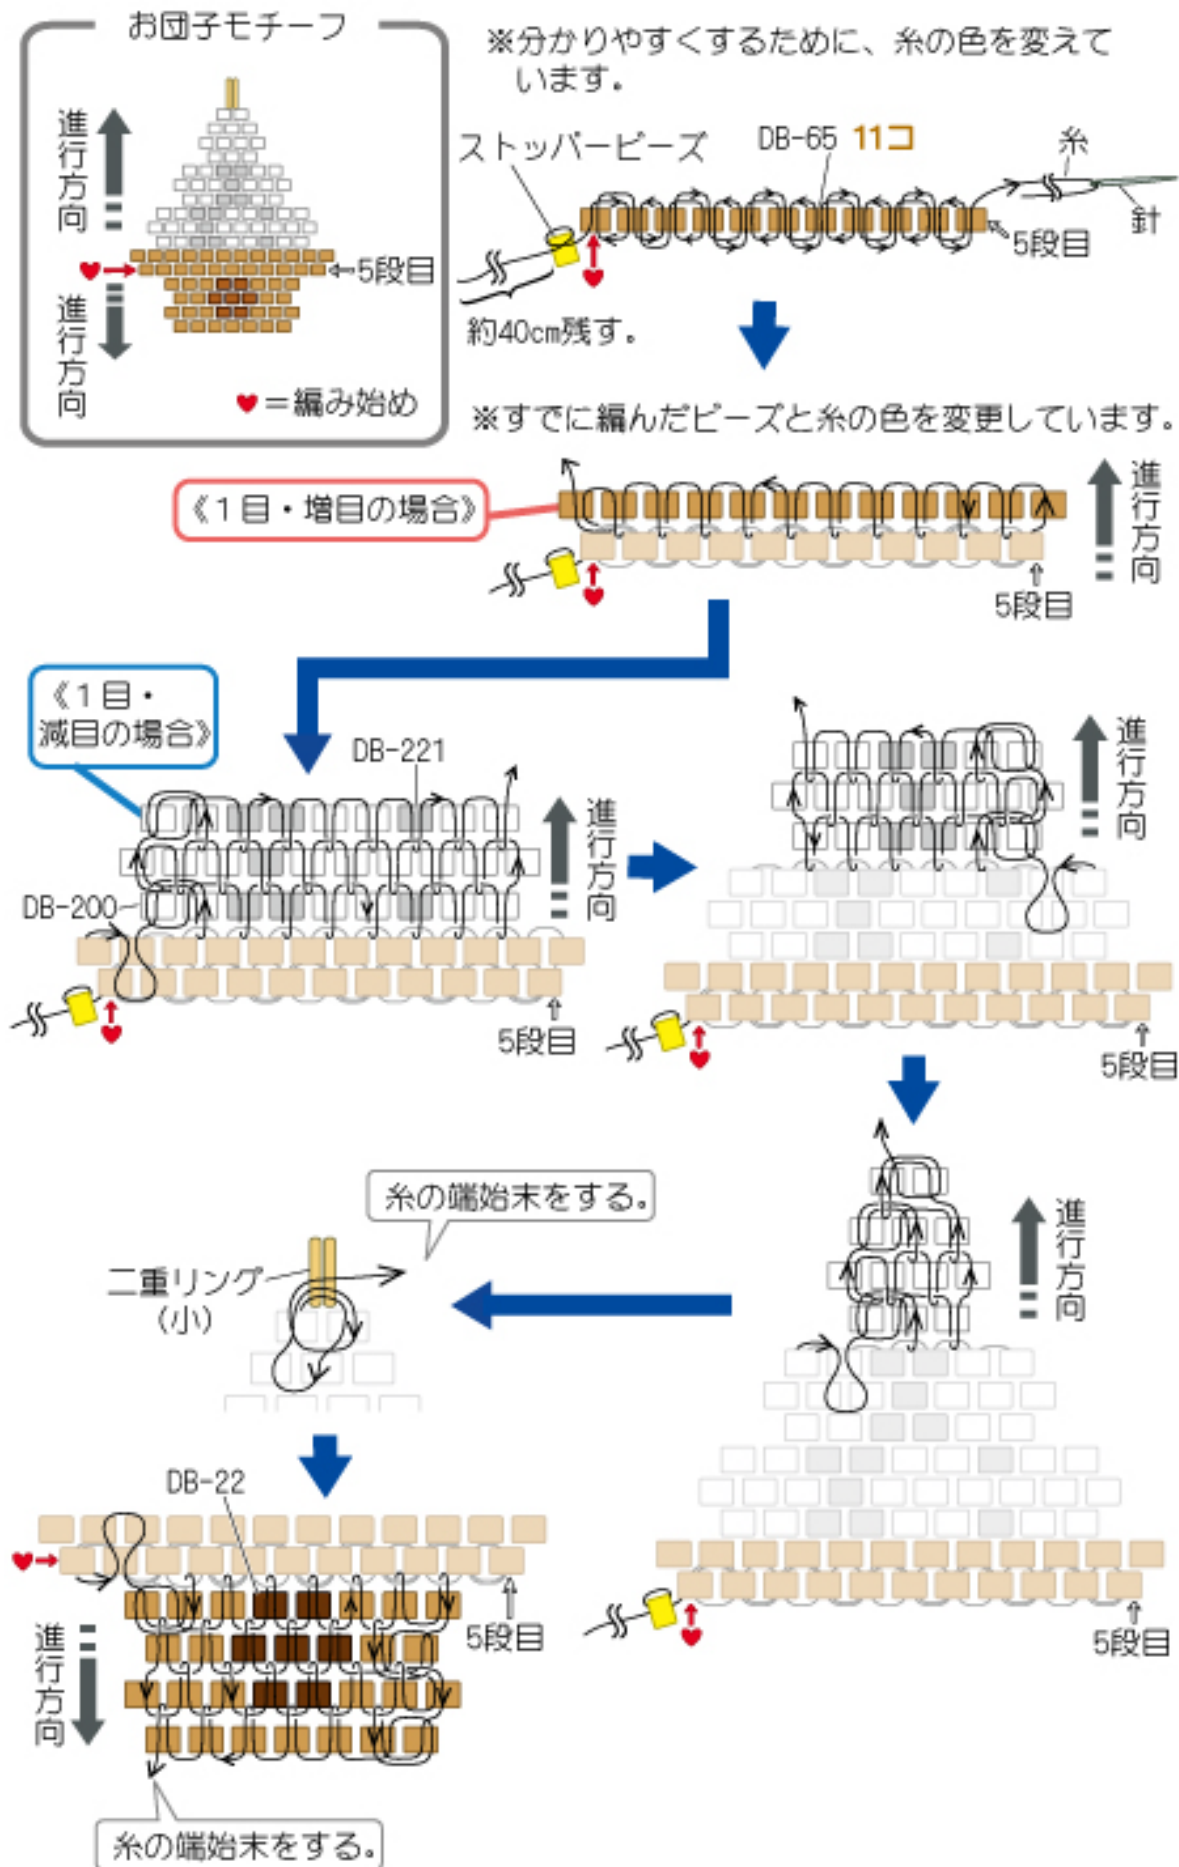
お団子モチーフ

進行方向

5段目

進行方向

♥=編み始め

※分かりやすくするために、糸の色を変えています。

ストッパービーズ

DB-65 11コ

糸

針

5段目

約40cm残す。

※すでに編んだビーズと糸の色を変更しています。

《1目・増目の場合》

進行方向

5段目

《1目・減目の場合》

DB-221

DB-200

進行方向

5段目

進行方向

5段目

糸の端始末をする。

二重リング(小)

進行方向

DB-22

5段目

進行方向

糸の端始末をする。

5段目